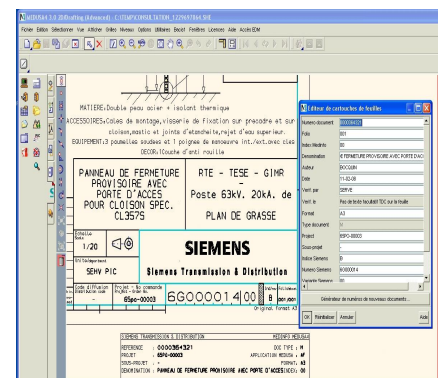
MDI3564 3.0 2D Drafting (Advanced) - [C:\TEMP\C09508_T6T004_12290979448.SHE]

Fichier Edition Sélectionner Vue Afficher Outils Niveau Options Utilitaires Bascef Fenêtres Licences Aide Accès EDM

MATIERE:Double peau acier + isolant thermique

ACCESSOIRES:Coles de montage,visserie de fixation sur precadre et sur cloison,mastic et joints d'etancheite,rejet d'eau superieur.

EQUIPEMENT:3 paumelles soudees et 1 poignee de manoeuvre int./ext.avec cles

DECOR:Couche d'anti rouille

| PANNEAU DE FERMETURE PROVISOIRE AVEC PORTE D'ACCES POUR CLOISON SPEC. CL357S | RTE - TESE - GIMR Poste 63kV. 20kA. de PLAN DE GRASSE |
|---|---|

Echelle
1/20

SIEMENS

SEHV PIC

Siemens Transmission & Distribution

65po-00003

6G00014 00

B

Editeur de cartouches de feuilles

| Numéro document | 6G0000414 |
|---|---|
| Folio | 001 |
| Indice Modifié | 00 |
| Dénomination | IE FERMETURE PROVISOIRE AVEC PORTE D'ACI |
| Auteur | BOCGBIN |
| Date | 11-02-08 |
| Vérif. par | SERVE |
| Vérif. le | Pas de texte travailabl TDC sur la feuille |
| Format | A3 |
| Type document | |
| Projet | 65P0-00003 |
| Sous-projet | |
| Indice Siemens | B |
| Numéro Siemens | 00000414 |
| Numéro Siemens to | 00 |

Générateur de numéros de nouveaux documents...

OK Réinitialiser Annuler Aide

SIEMENS TRANSMISSION & DISTRIBUTION

REFERENCE : 0000354321
PROJET : 65P0-00003
SOUS-PROJET : -
DENOMINATION : PANNEAU DE FERMETURE PROVISOIRE AVEC PORTE D'ACCES

DOC TYPE : M
APPLICATION MEDIUM : AF
FORMAT : A3